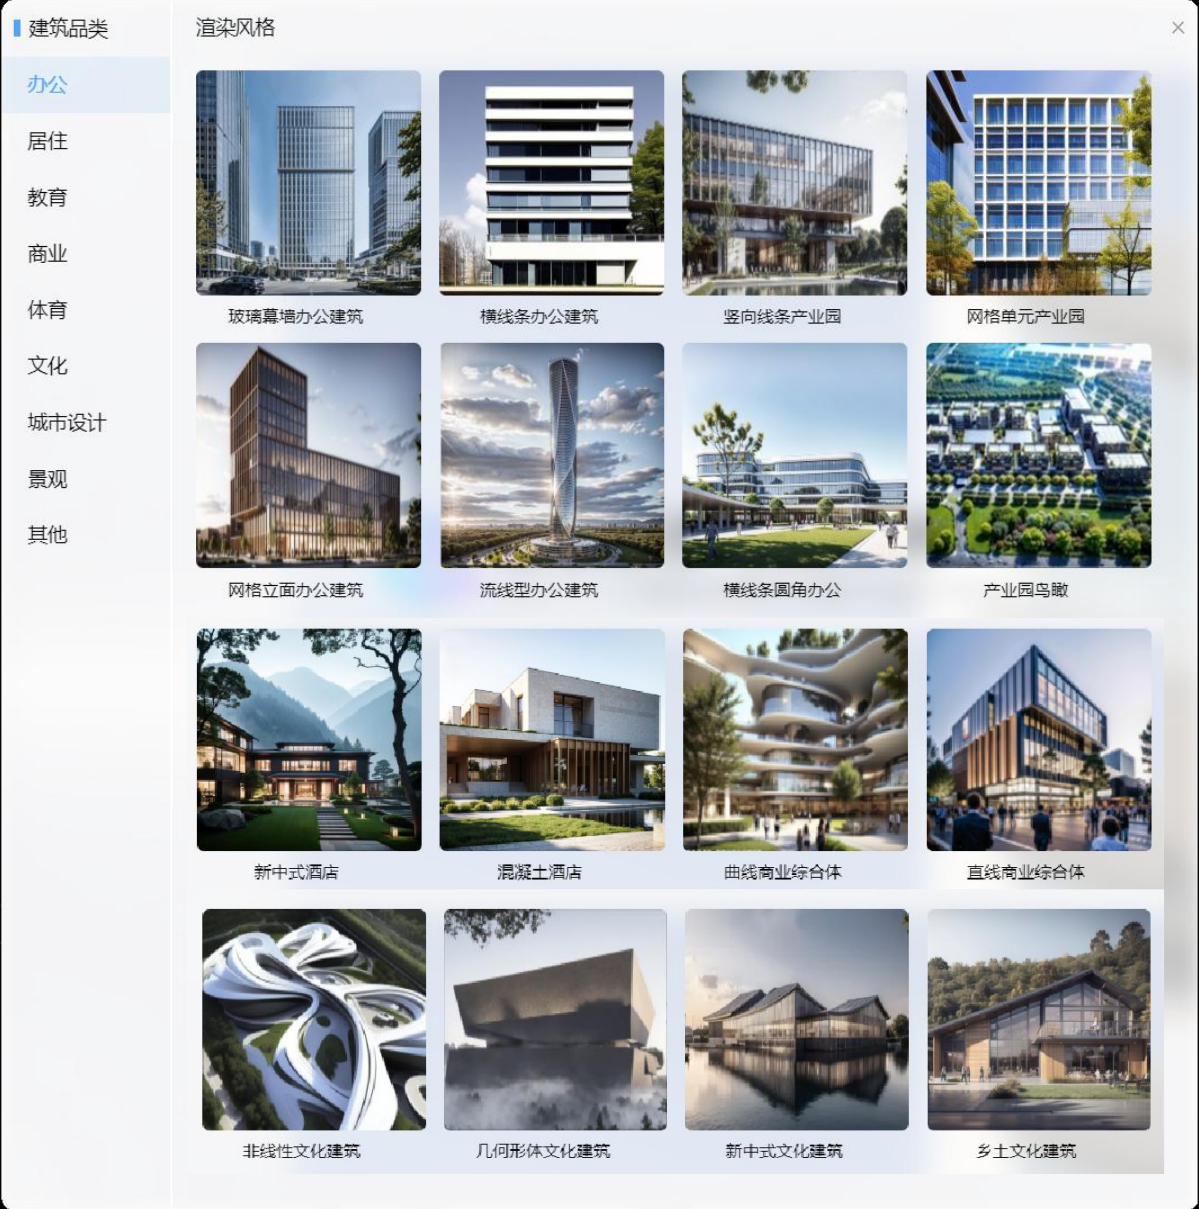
建筑品类

办公

居住

教育

商业

体育

文化

城市设计

景观

其他

渲染风格

×

玻璃幕墙办公建筑

横线条办公建筑

竖向线条产业园

网格单元产业园

网格立面办公建筑

流线型办公建筑

横线条圆角办公

产业园鸟瞰

新中式酒店

混凝土酒店

曲线商业综合体

直线商业综合体

非线性文化建筑

几何形体文化建筑

新中式文化建筑

乡土文化建筑